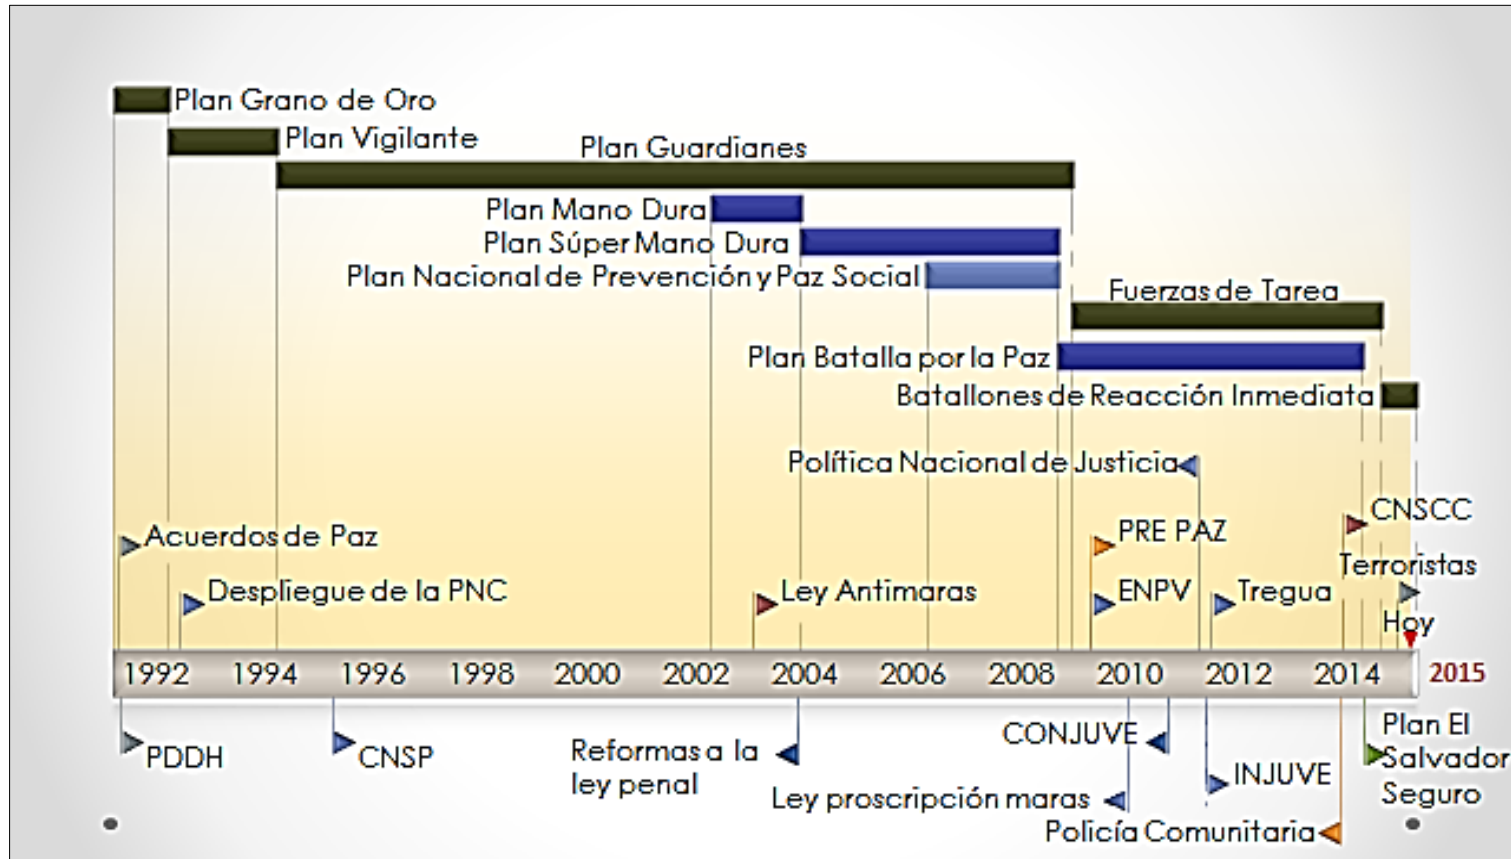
Plan Grano de Oro
Plan Vigilante
Plan Guardianes
Plan Mano Dura
Plan Súper Mano Dura
Plan Nacional de Prevención y Paz Social
Fuerzas de Tarea
Plan Batalla por la Paz
Batallones de Reacción Inmediata
Política Nacional de Justicia
Acuerdos de Paz
PRE PAZ
CNSCC
Terroristas
Despliegue de la PNC
Ley Antimaras
ENPV
Tregua
Hoy

| 1992 | 1994 | 1996 | 1998 | 2000 | 2002 | 2004 | 2006 | 2008 | 2010 | 2012 | 2014 | 2015 |
|---|---|---|---|---|---|---|---|---|---|---|---|---|

PDDH
CNSP
Reformas a la ley penal
CONJUVE
Plan El Salvador Seguro
INJUVE
Ley proscripción maras
Policía Comunitaria